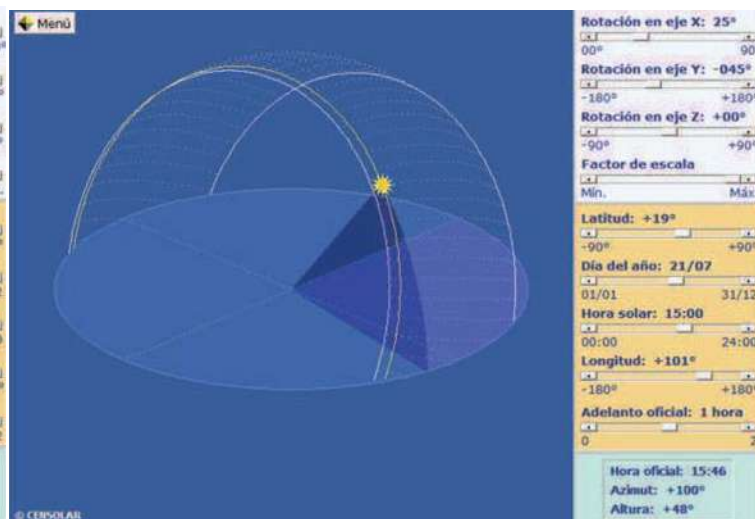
Menú

Rotación en eje X: 25°
00° 90
Rotación en eje Y: -045°
-180° +180
Rotación en eje Z: +00°
-90° +90
Factor de escala
Mín. Máx
Latitud: +19°
-90° +90
Día del año: 21/07
01/01 31/12
Hora solar: 15:00
00:00 24:00
Longitud: +101°
-180° +180
Adelanto oficial: 1 hora
0 2

Hora oficial: 15:46
Azimut: +100°
Altura: +48°

© CENSOLAR